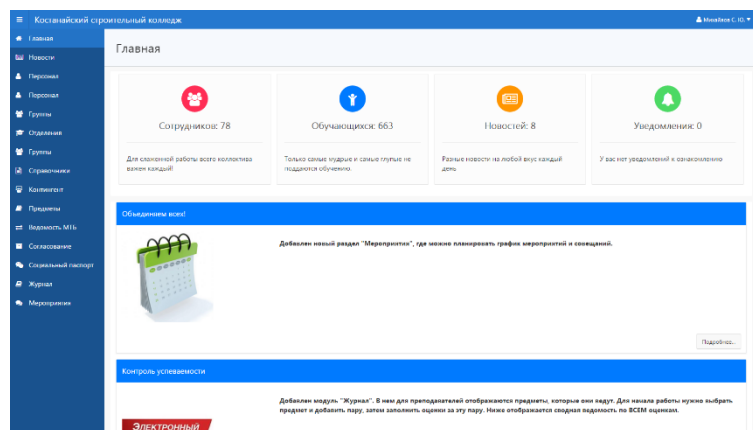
≡ Костанайский строительный колледж

Михайлов С. Ю. ▾

Главная
Новости
Персонал
Персонал
Группы
Отделения
Группы
Справочники
Контингент
Предметы
Ведомость МТБ
Согласование
Социальный паспорт
Журнал
Мероприятия

Главная

Сотрудников: 78
Для слаженной работы всего коллектива важен каждый!

Обучающихся: 663
Только самые мудрые и самые глупые не поддаются обучению.

Новостей: 8
Разные новости на любой вкус каждый день

Уведомления: 0
У вас нет уведомлений к ознакомлению

Объединяем всех!

Добавлен новый раздел "Мероприятия", где можно планировать график мероприятий и совещаний.

Подробнее...

Контроль успеваемости

Добавлен модуль "Журнал". В нем для преподавателей отображаются предметы, которые они ведут. Для начала работы нужно выбрать предмет и добавить пару, затем заполнить оценки за эту пару. Ниже отображается сводная ведомость по ВСЕМ оценкам.

ЭЛЕКТРОННЫЙ